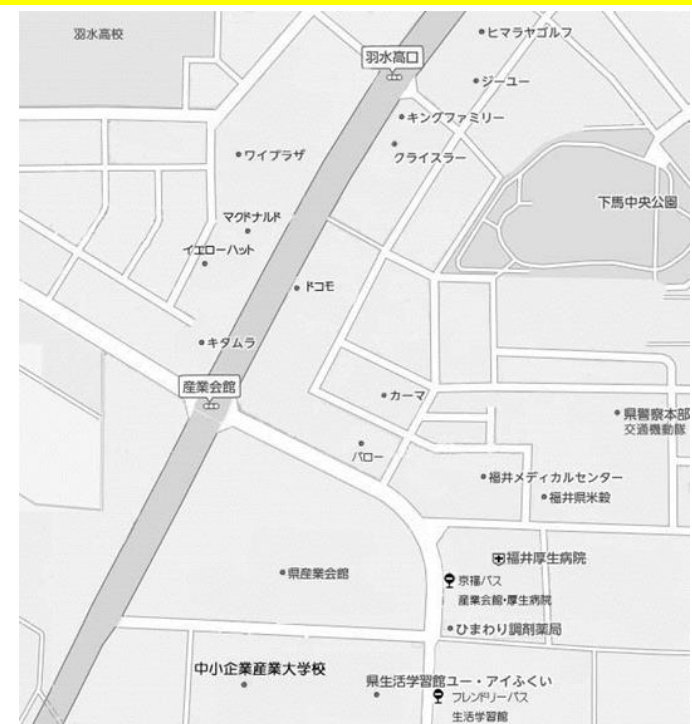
羽水高校

羽水高口

ヒマラヤゴルフ

ジーユー

キングファミリー

クライスラー

ワイプラザ

下馬中央公園

マクドナルド

イエローハット

ドコモ

キタムラ

産業会館

カーマ

県警察本部
交通機動隊

バロー

福井メディカルセンター

福井県米穀

福井厚生病院

県産業会館

京福バス
産業会館・厚生病院

ひまわり調剤薬局

中小企業産業大学校

県生活学習館ユー・アイふくい

フレンドリーバス
生活学習館